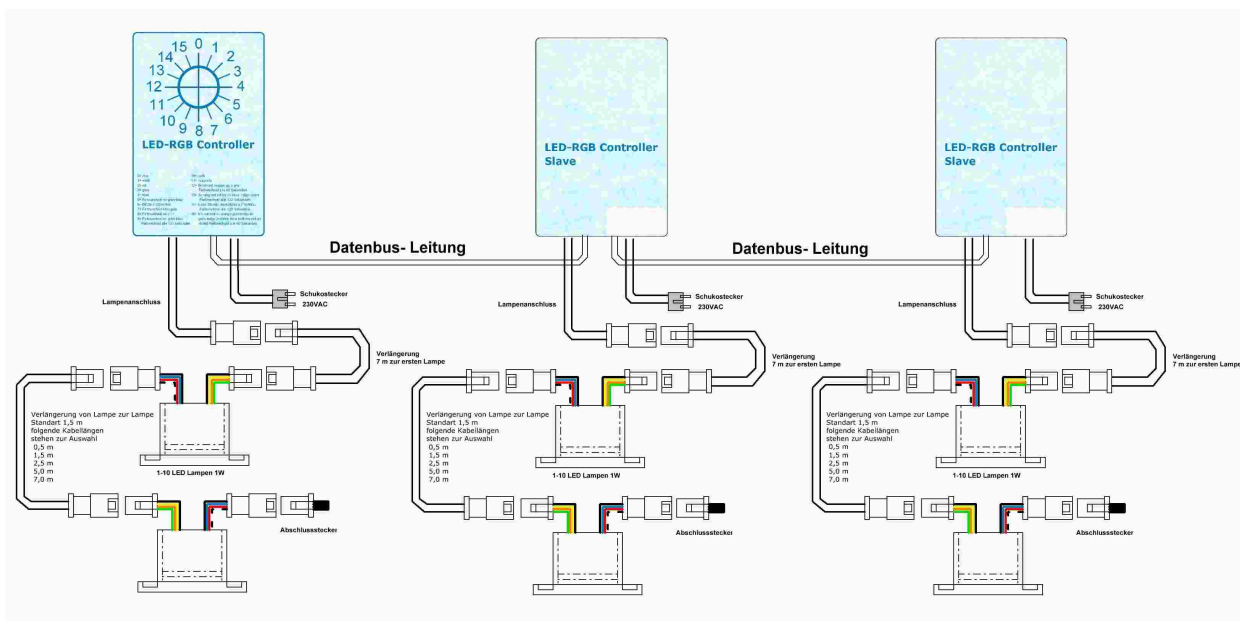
15 0 1 2 3 4 5 6 7 8 9 10 11 12 13 14

LED-RGB Controller

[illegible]

LED-RGB Controller Slave

LED-RGB Controller Slave

Datenbus- Leitung

Datenbus- Leitung

Lampenanschluss

Schukostecker 230VAC

Verlängerung 7 m zur ersten Lampe

Verlängerung von Lampe zur Lampe Standart 1,5 m folgende Kabellängen stehen zur Auswahl
0,5 m
1,5 m
2,5 m
5,0 m
7,0 m

1-10 LED Lampen 1W

Abschlussstecker

Lampenanschluss

Schukostecker 230VAC

Verlängerung 7 m zur ersten Lampe

Verlängerung von Lampe zur Lampe Standart 1,5 m folgende Kabellängen stehen zur Auswahl
0,5 m
1,5 m
2,5 m
5,0 m
7,0 m

1-10 LED Lampen 1W

Abschlussstecker

Lampenanschluss

Schukostecker 230VAC

Verlängerung 7 m zur ersten Lampe

Verlängerung von Lampe zur Lampe Standart 1,5 m folgende Kabellängen stehen zur Auswahl
0,5 m
1,5 m
2,5 m
5,0 m
7,0 m

1-10 LED Lampen 1W

Abschlussstecker